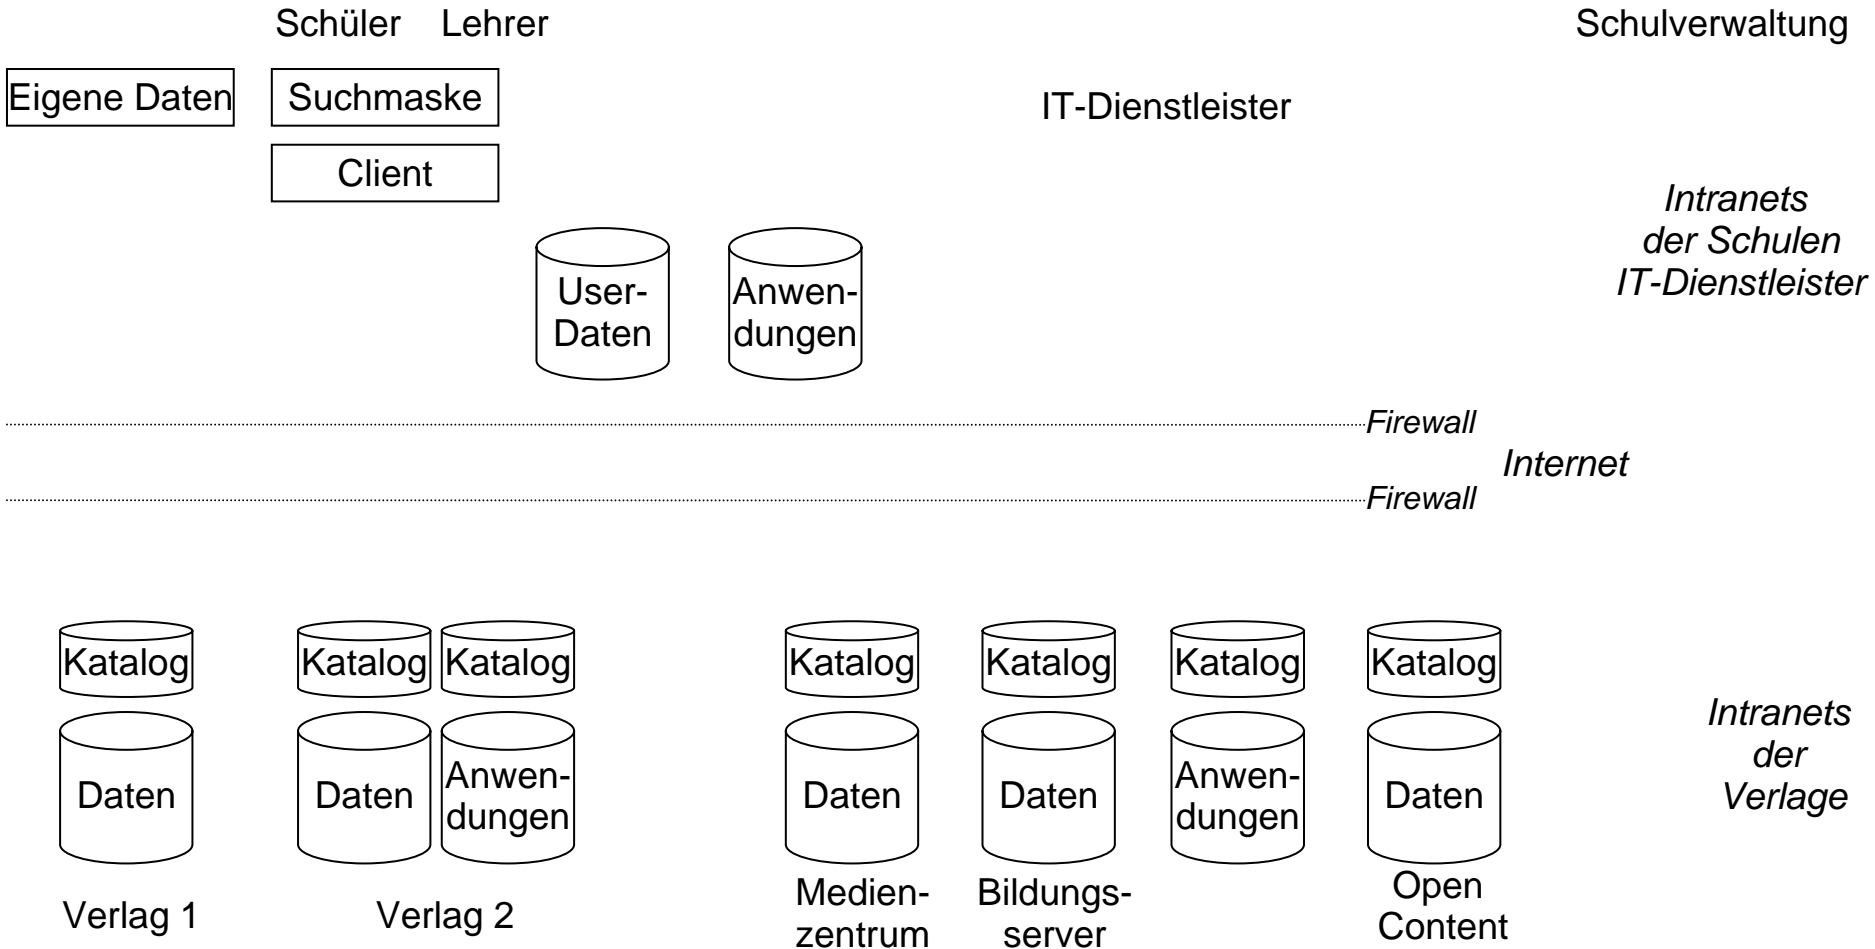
Schüler Lehrer

Schulverwaltung

Eigene Daten

Suchmaske

IT-Dienstleister

Client

*Intranets der Schulen IT-Dienstleister*

User-Daten

Anwendungen

*Firewall*

*Internet*

*Firewall*

Katalog

Daten

Verlag 1

Katalog

Katalog

Daten

Anwendungen

Verlag 2

Katalog

Daten

Medienzentrum

Katalog

Daten

Bildungsserver

Katalog

Anwendungen

Katalog

Daten

Open Content

*Intranets der Verlage*